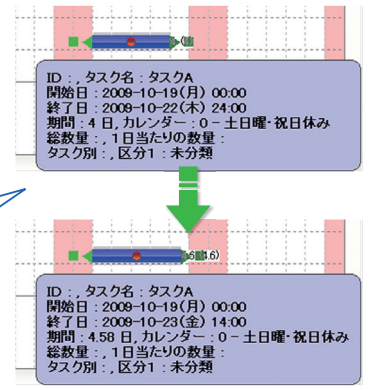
(4)

ID：, タスク名：タスクA
開始日：2009-10-19(月) 00:00
終了日：2009-10-22(木) 24:00
期間：4 日, カレンダー：0－土日曜･祝日休み
総数量：, 1日当たりの数量：
タスク別：, 区分1：未分類

(4.6)

ID：, タスク名：タスクA
開始日：2009-10-19(月) 00:00
終了日：2009-10-23(金) 14:00
期間：4.58 日, カレンダー：0－土日曜･祝日休み
総数量：, 1日当たりの数量：
タスク別：, 区分1：未分類